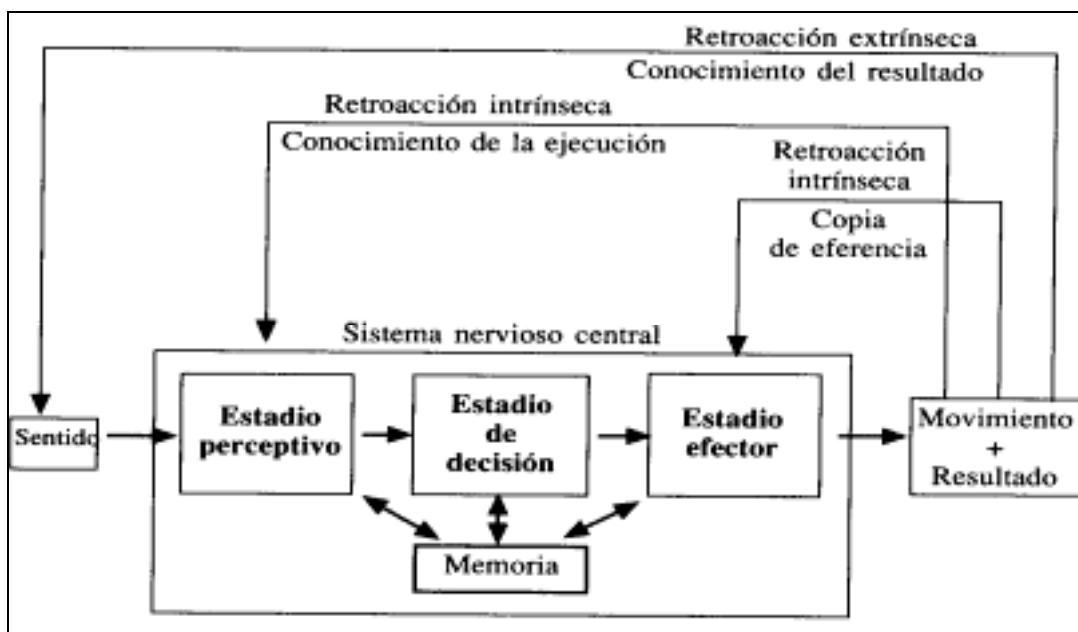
Retroacción extrínseca
Conocimiento del resultado

Retroacción intrínseca
Conocimiento de la ejecución

Retroacción intrínseca
Copia de eferencia

Sistema nervioso central

Sentido

Estadio perceptivo

Estadio de decisión

Estadio efector

Memoria

Movimiento + Resultado